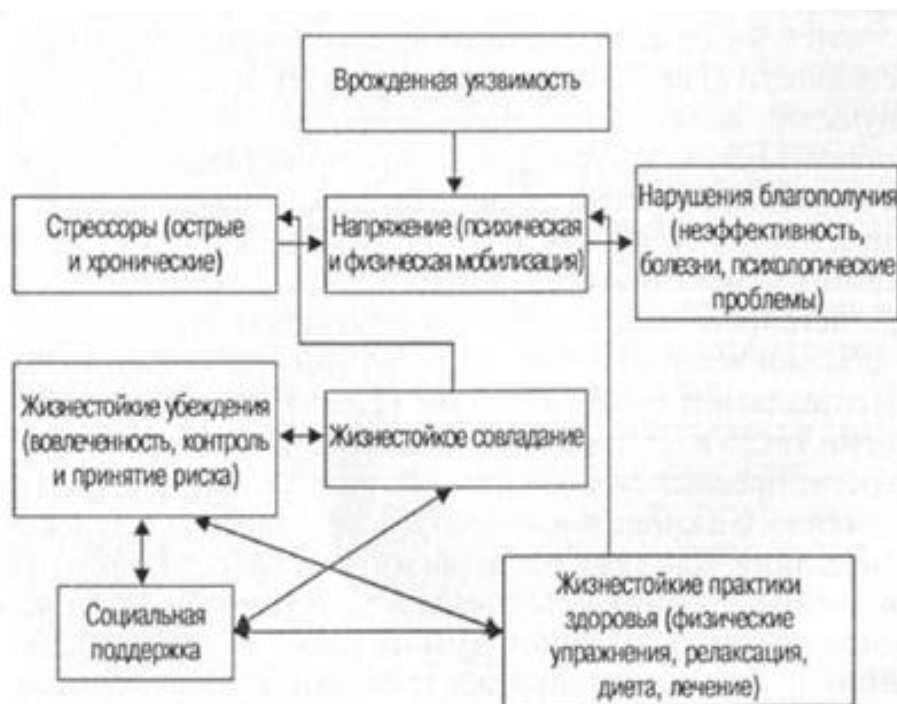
Врожденная уязвимость

Стрессоры (острые и хронические)

Напряжение (психическая и физическая мобилизация)

Нарушения благополучия (неэффективность, болезни, психологические проблемы)

Жизнестойкие убеждения (вовлеченность, контроль и принятие риска)

Жизнестойкое совладание

Социальная поддержка

Жизнестойкие практики здоровья (физические упражнения, релаксация, диета, лечение)